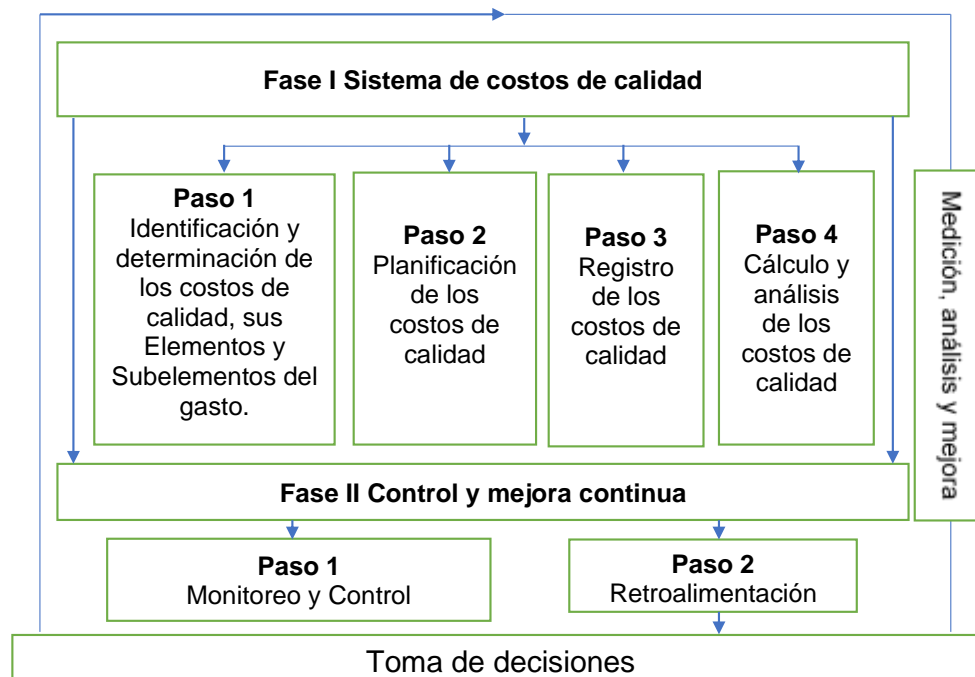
Fase I Sistema de costos de calidad

Paso 1
Identificación y determinación de los costos de calidad, sus Elementos y Subelementos del gasto.

Paso 2
Planificación de los costos de calidad

Paso 3
Registro de los costos de calidad

Paso 4
Cálculo y análisis de los costos de calidad

Medición, análisis y mejora

Fase II Control y mejora continua

Paso 1
Monitoreo y Control

Paso 2
Retroalimentación

Toma de decisiones